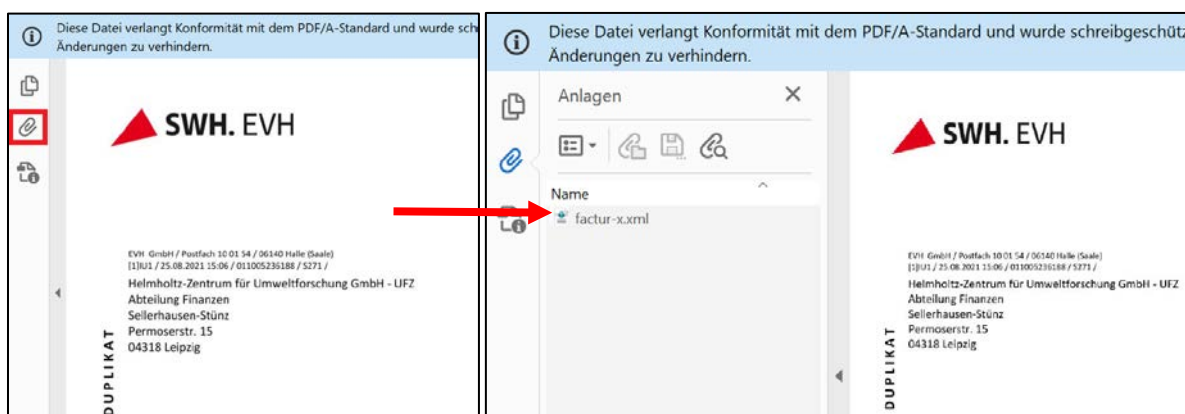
Diese Datei verlangt Konformität mit dem PDF/A-Standard und wurde schre
Änderungen zu verhindern.

SWH. EVH

EVH GmbH / Postfach 10 01 54 / 06140 Halle (Saale)
[1]U1 / 25.08.2021 15:06 / 011005236188 / 5271 /
Helmholtz-Zentrum für Umweltforschung GmbH - UFZ
Abteilung Finanzen
Sellerhausen-Stünz
Permoserstr. 15
04318 Leipzig

DUPLIKAT

Diese Datei verlangt Konformität mit dem PDF/A-Standard und wurde schreibgeschütz
Änderungen zu verhindern.

Anlagen

Name

factur-x.xml

SWH. EVH

EVH GmbH / Postfach 10 01 54 / 06140 Halle (Saale)
[1]U1 / 25.08.2021 15:06 / 011005236188 / 5271 /
Helmholtz-Zentrum für Umweltforschung GmbH - UFZ
Abteilung Finanzen
Sellerhausen-Stünz
Permoserstr. 15
04318 Leipzig

DUPLIKAT